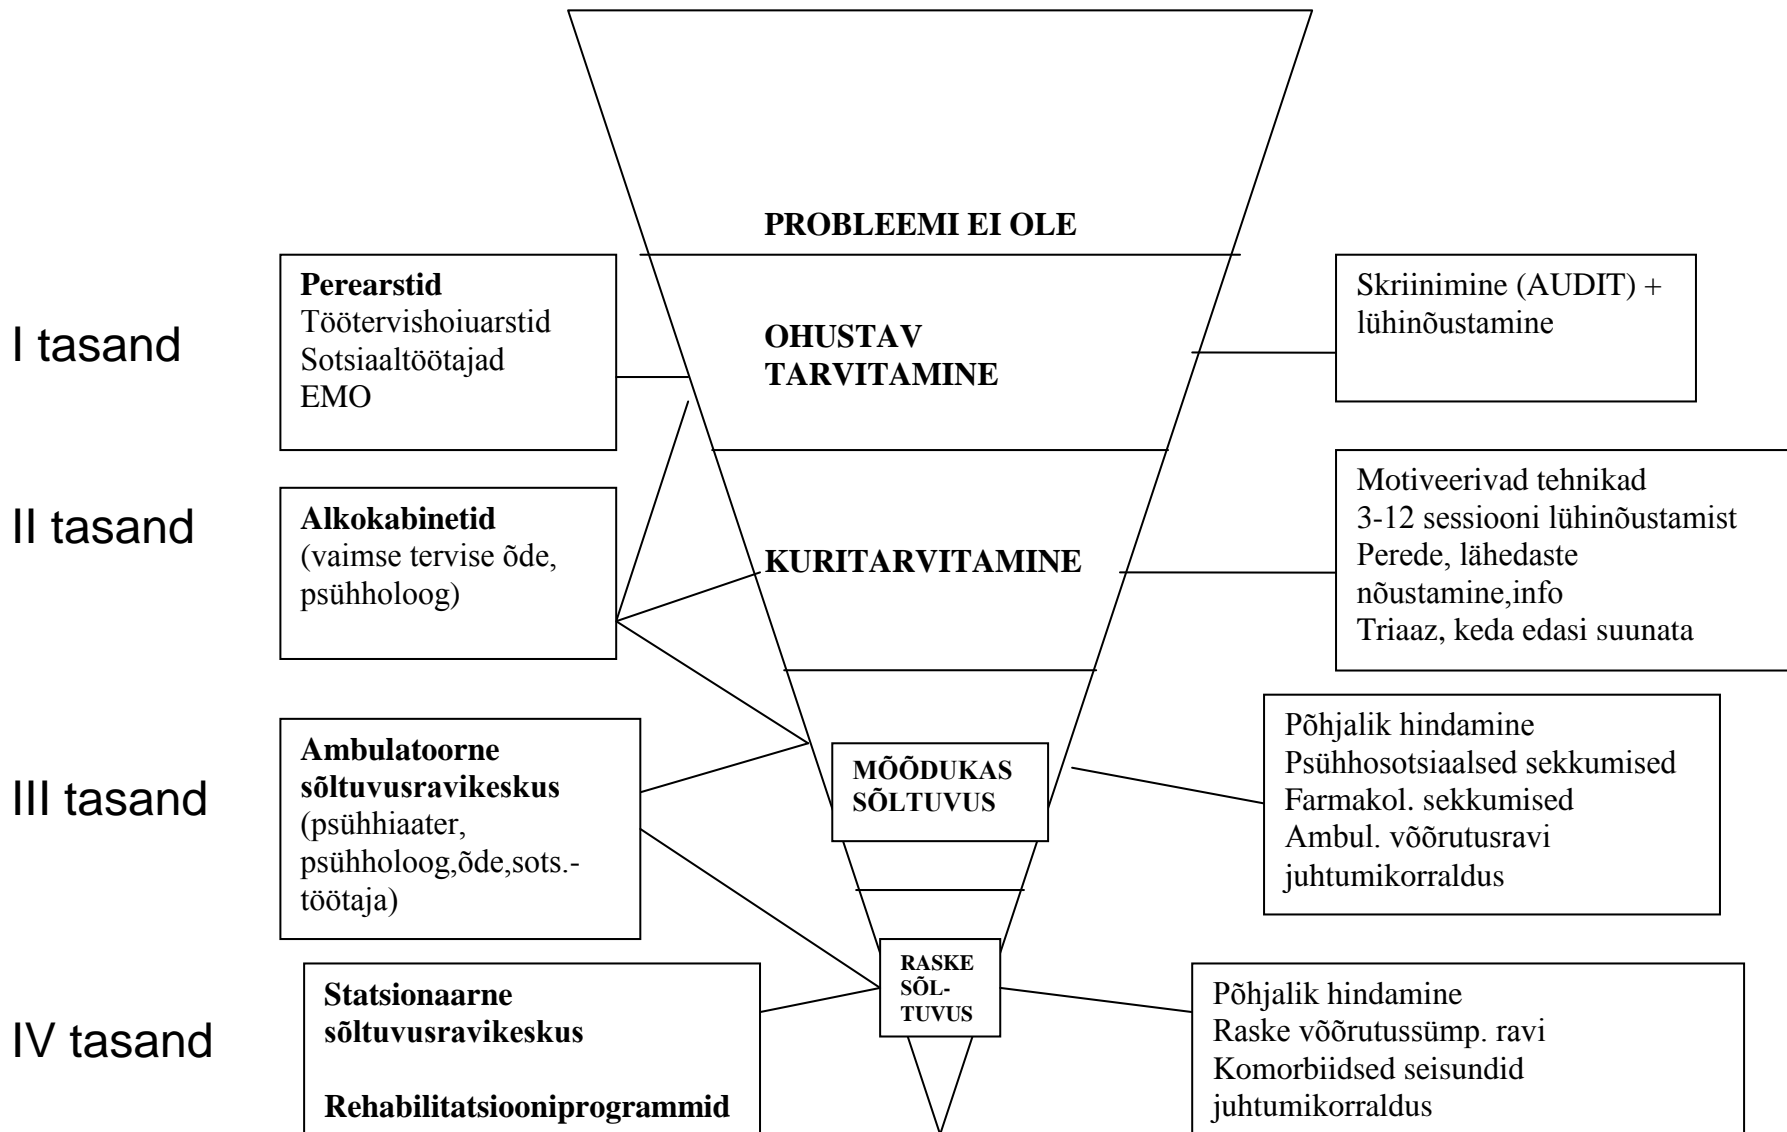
PROBLEEMI EI OLE

I tasand

Perearstid
Töötervishoiuarstid
Sotsiaaltöötajad
EMO

OHUSTAV TARVITAMINE

Skriinimine (AUDIT) + lühinõustamine

II tasand

Alkokabinetid
(vaimse tervise õde, psühholoog)

KURITARVITAMINE

Motiveerivad tehnikad
3-12 sessiooni lühinõustamist
Perede, lähedaste nõustamine,info
Triaaz, keda edasi suunata

III tasand

Ambulatoorne sõltuvusravikeskus
(psühhiaater, psühholoog,õde,sots.-töötaja)

MÕÕDUKAS SÕLTUVUS

Põhjalik hindamine
Psühhosotsiaalsed sekkumised
Farmakol. sekkumised
Ambul. võõrutusravi
juhtumikorraldus

IV tasand

Statsionaarne sõltuvusravikeskus

Rehabilitatsiooniprogrammid

RASKE SÕLTUVUS

Põhjalik hindamine
Raske võõrutussümp. ravi
Komorbiidsed seisundid
juhtumikorraldus